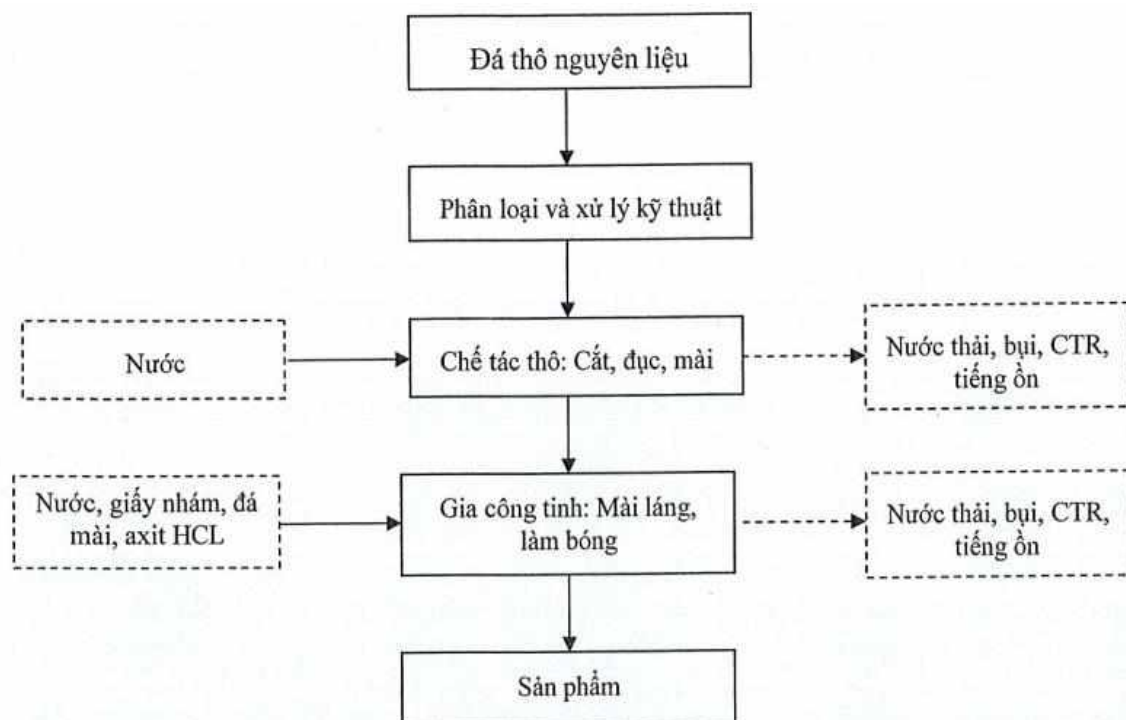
Đá thô nguyên liệu

Phân loại và xử lý kỹ thuật

Nước

Chế tác thô: Cắt, đục, mài

Nước thải, bụi, CTR, tiếng ồn

Nước, giấy nhám, đá mài, axit HCL

Gia công tinh: Mài láng, làm bóng

Nước thải, bụi, CTR, tiếng ồn

Sản phẩm